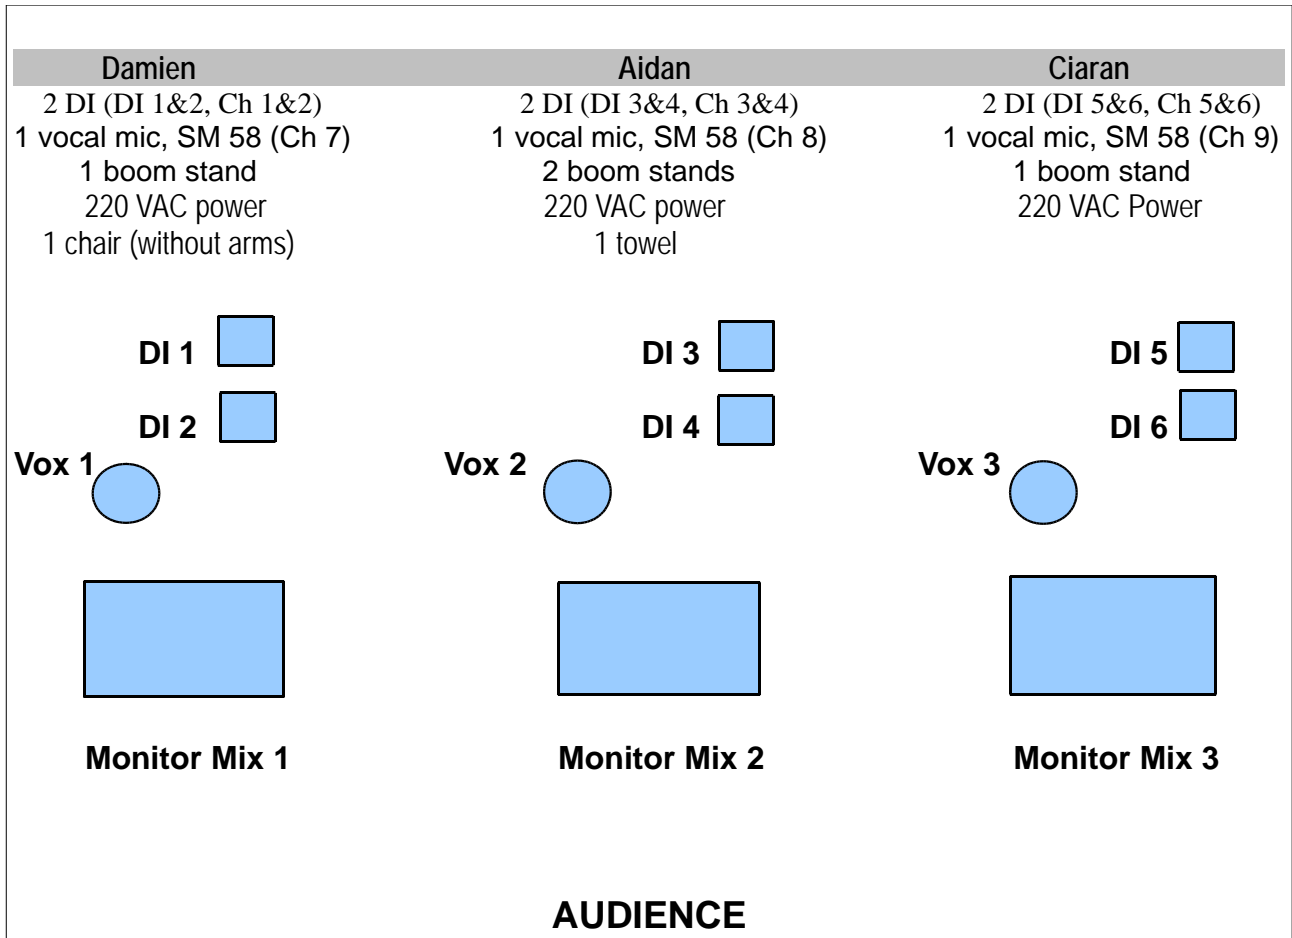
Damien
2 DI (DI 1&2, Ch 1&2)
1 vocal mic, SM 58 (Ch 7)
1 boom stand
220 VAC power
1 chair (without arms)

Aidan
2 DI (DI 3&4, Ch 3&4)
1 vocal mic, SM 58 (Ch 8)
2 boom stands
220 VAC power
1 towel

Ciaran
2 DI (DI 5&6, Ch 5&6)
1 vocal mic, SM 58 (Ch 9)
1 boom stand
220 VAC Power

DI 1
DI 2
Vox 1

DI 3
DI 4
Vox 2

DI 5
DI 6
Vox 3

Monitor Mix 1

Monitor Mix 2

Monitor Mix 3

AUDIENCE